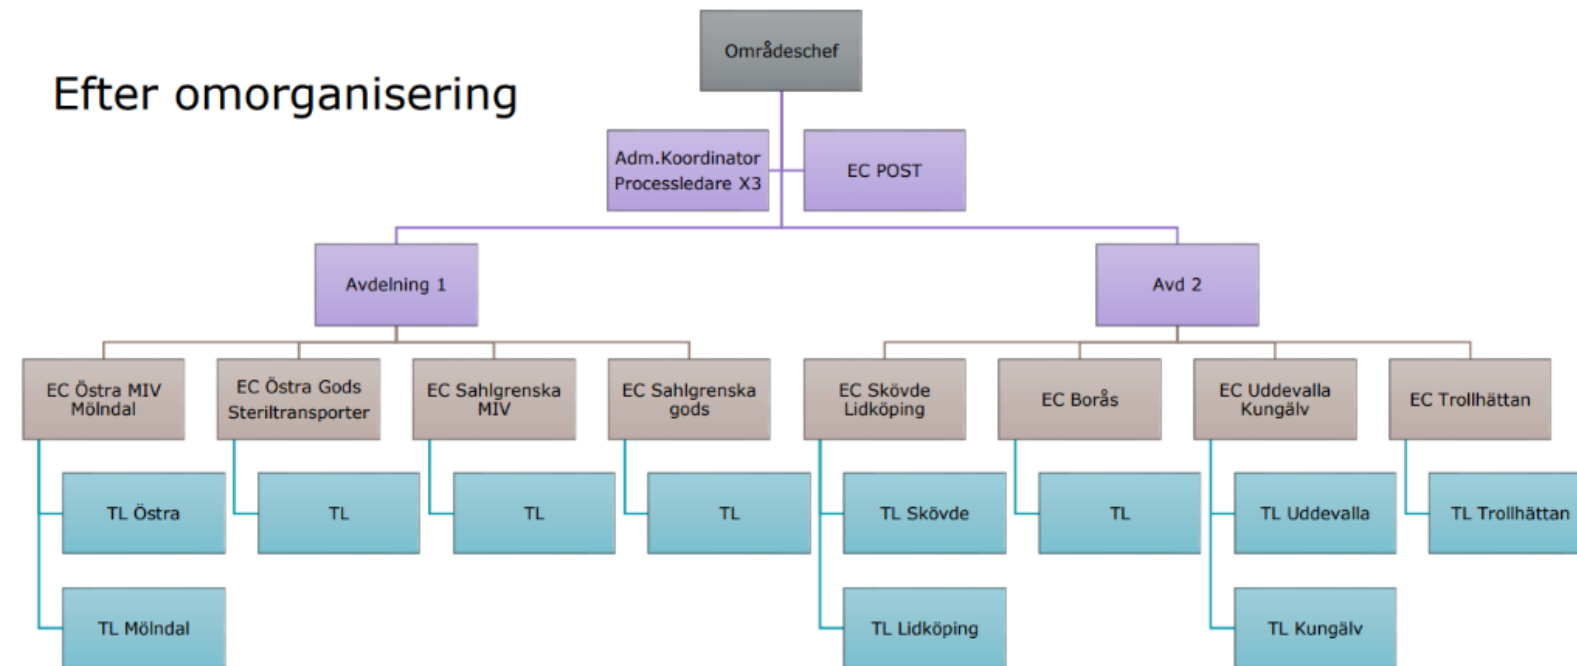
Efter omorganisering

Områdeschef

Adm.Koordinator Processledare X3

EC POST

Avdelning 1

Avd 2

EC Östra MIV Mölndal

EC Östra Gods Steriltransporter

EC Sahlgrenska MIV

EC Sahlgrenska gods

EC Skövde Lidköping

EC Borås

EC Uddevalla Kungälv

EC Trollhättan

TL Östra

TL

TL

TL

TL Skövde

TL

TL Uddevalla

TL Trollhättan

TL Mölndal

TL Lidköping

TL Kungälv